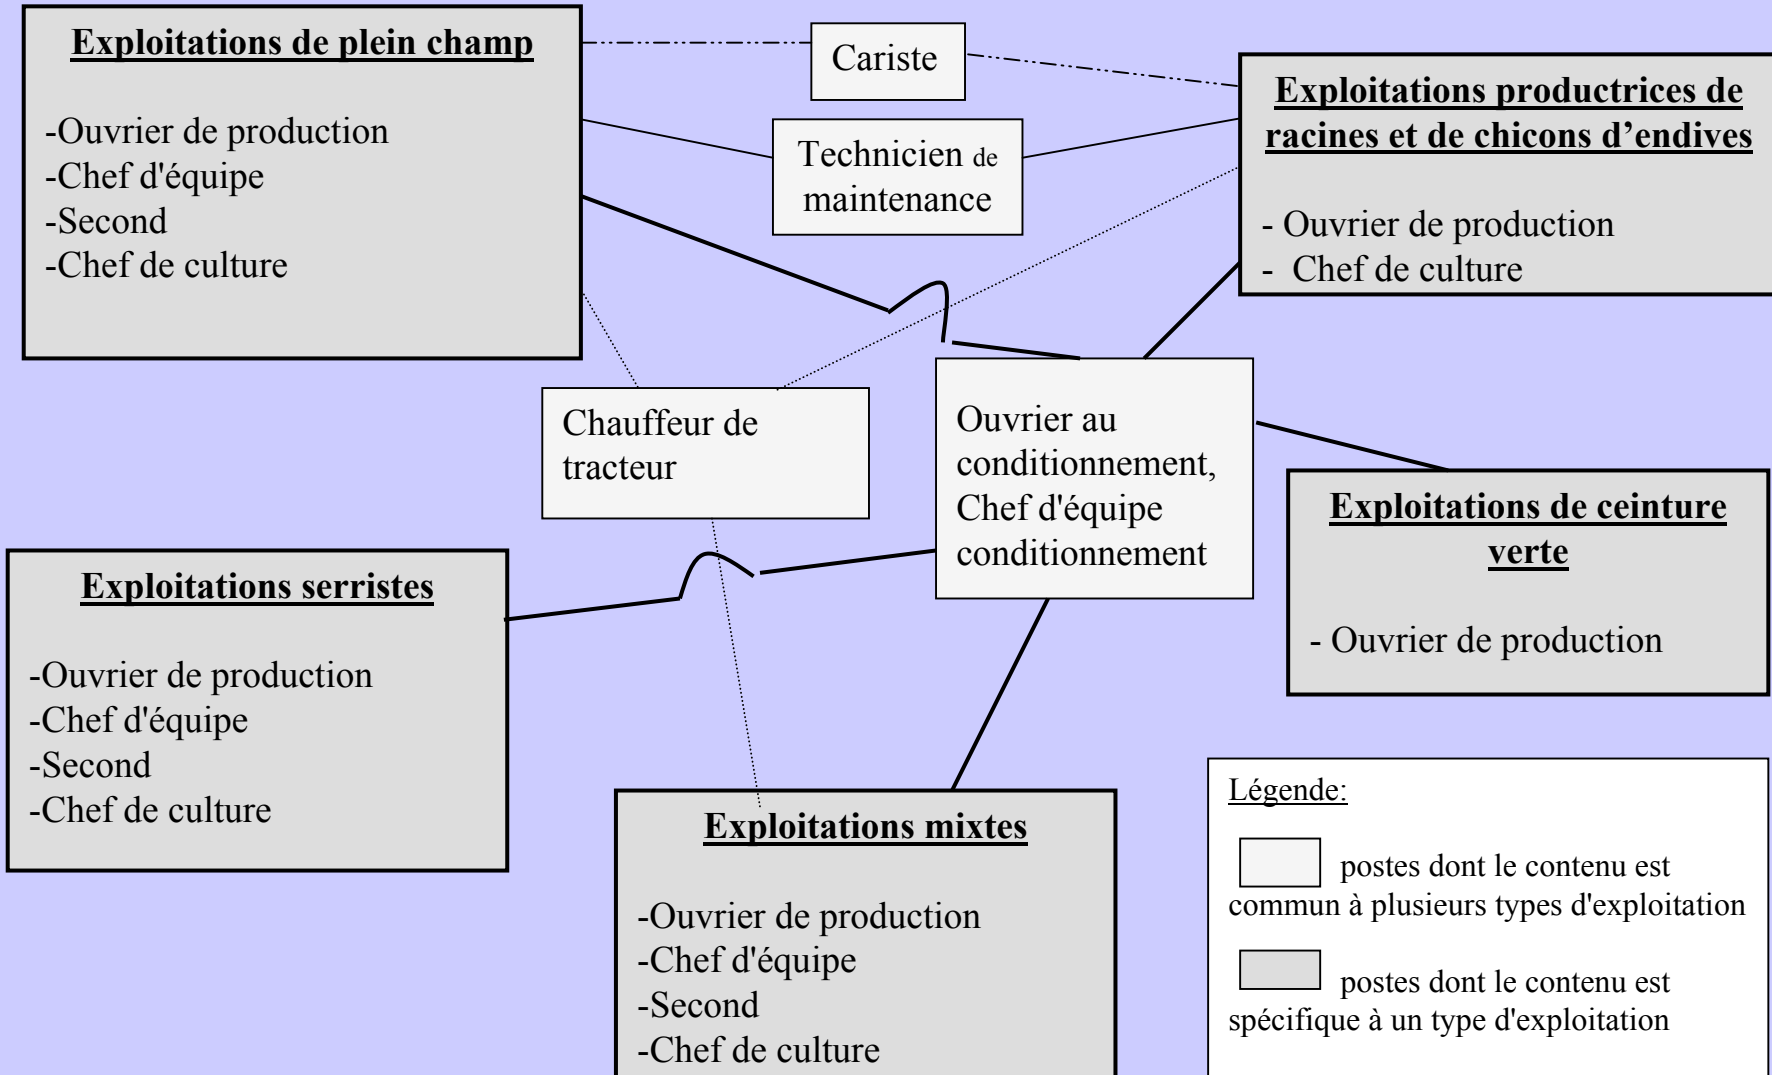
Exploitations de plein champ

-Ouvrier de production
-Chef d'équipe
-Second
-Chef de culture

Cariste

Technicien de maintenance

Exploitations productrices de racines et de chicons d'endives

- Ouvrier de production
- Chef de culture

Chauffeur de tracteur

Ouvrier au conditionnement, Chef d'équipe conditionnement

Exploitations de ceinture verte

- Ouvrier de production

Exploitations serristes

-Ouvrier de production
-Chef d'équipe
-Second
-Chef de culture

Exploitations mixtes

-Ouvrier de production
-Chef d'équipe
-Second
-Chef de culture

Légende:

postes dont le contenu est commun à plusieurs types d'exploitation

postes dont le contenu est spécifique à un type d'exploitation